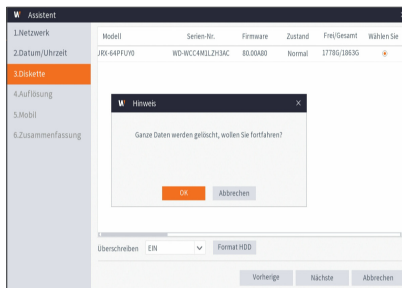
W Assistent

1.Netzwerk
2.Datum/Uhrzeit
3.Diskette
4.Auflösung
5.Mobil
6.Zusammenfassung

| Modell | Serien-Nr. | Firmware | Zustand | Frei/Gesamt | Wählen Sie |
|---|---|---|---|---|---|
| JRX-64PFUY0 | WD-WCC4M1LZH3AC | 80.00A80 | Normal | 1778G/1863G | |

W Hinweis ×

Ganze Daten werden gelöscht, wollen Sie fortfahren?

OK Abbrechen

Überschreiben EIN Format HDD

Vorherige Nächste Abbrechen